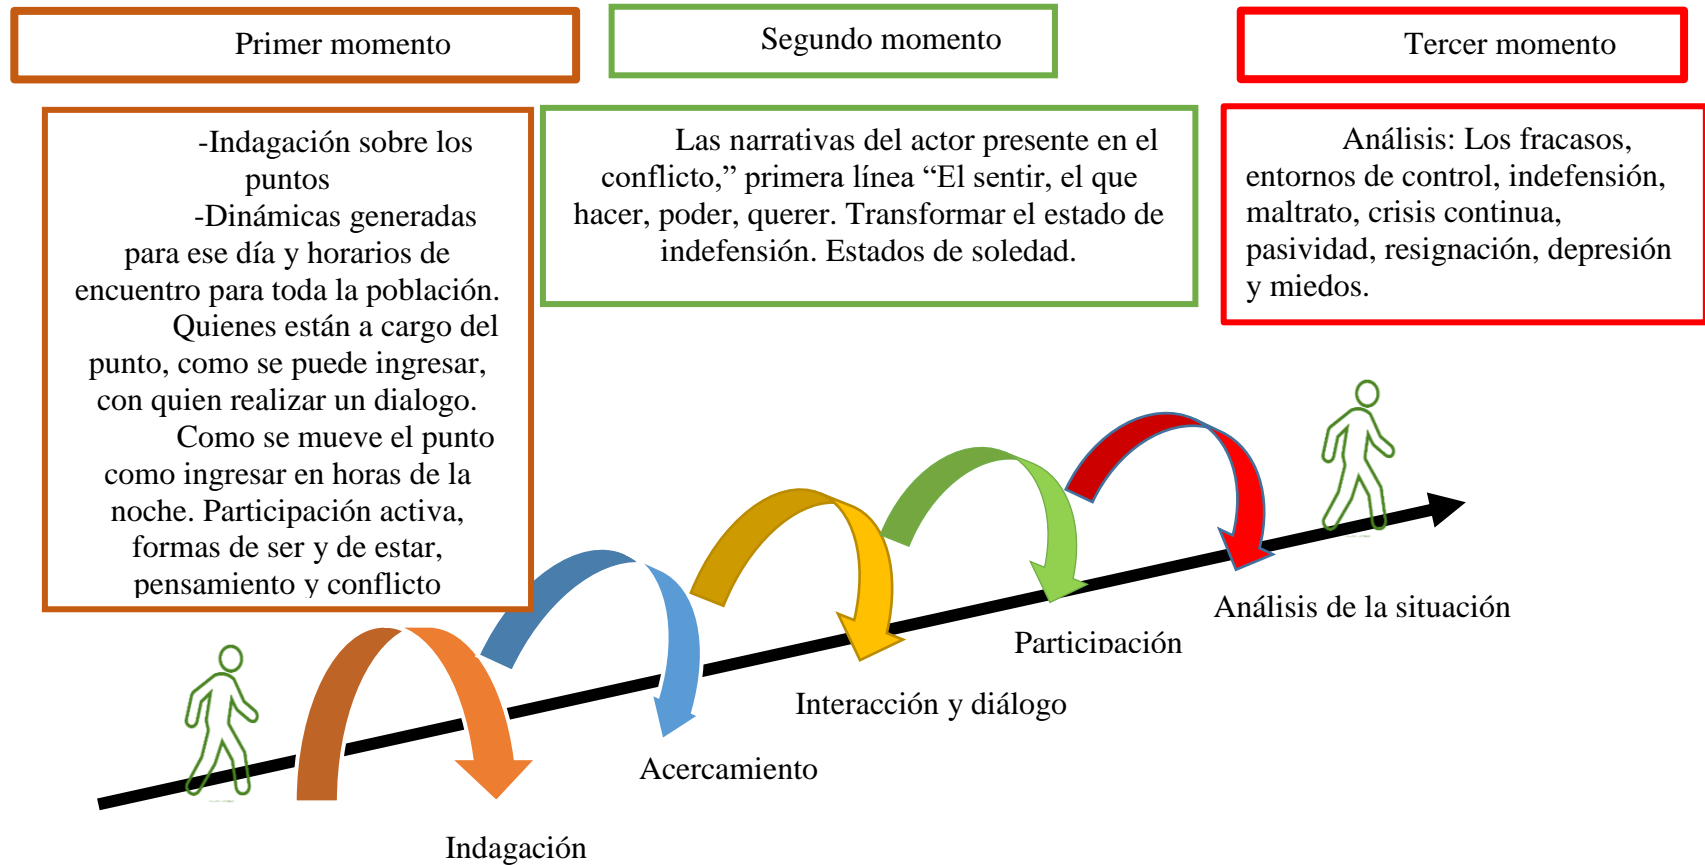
Primer momento

Segundo momento

Tercer momento

-Indagación sobre los puntos
-Dinámicas generadas para ese día y horarios de encuentro para toda la población.
Quienes están a cargo del punto, como se puede ingresar, con quien realizar un dialogo.
Como se mueve el punto como ingresar en horas de la noche. Participación activa, formas de ser y de estar, pensamiento y conflicto

Las narrativas del actor presente en el conflicto,” primera línea “El sentir, el que hacer, poder, querer. Transformar el estado de indefensión. Estados de soledad.

Análisis: Los fracasos, entornos de control, indefensión, maltrato, crisis continua, pasividad, resignación, depresión y miedos.

Análisis de la situación

Participación

Interacción y diálogo

Acercamiento

Indagación